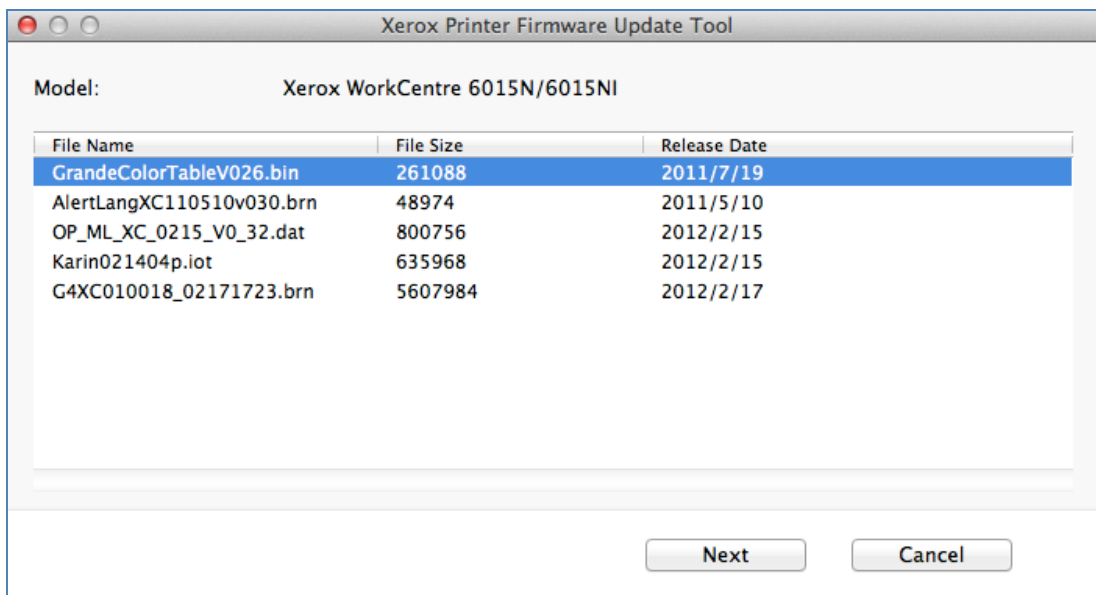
Xerox Printer Firmware Update Tool

Model: Xerox WorkCentre 6015N/6015NI

| File Name | File Size | Release Date |
|---|---|---|
| GrandeColorTableV026.bin | 261088 | 2011/7/19 |
| AlertLangXC110510v030.brn | 48974 | 2011/5/10 |
| OP_ML_XC_0215_V0_32.dat | 800756 | 2012/2/15 |
| Karin021404p.iot | 635968 | 2012/2/15 |
| G4XC010018_02171723.brn | 5607984 | 2012/2/17 |

Next Cancel